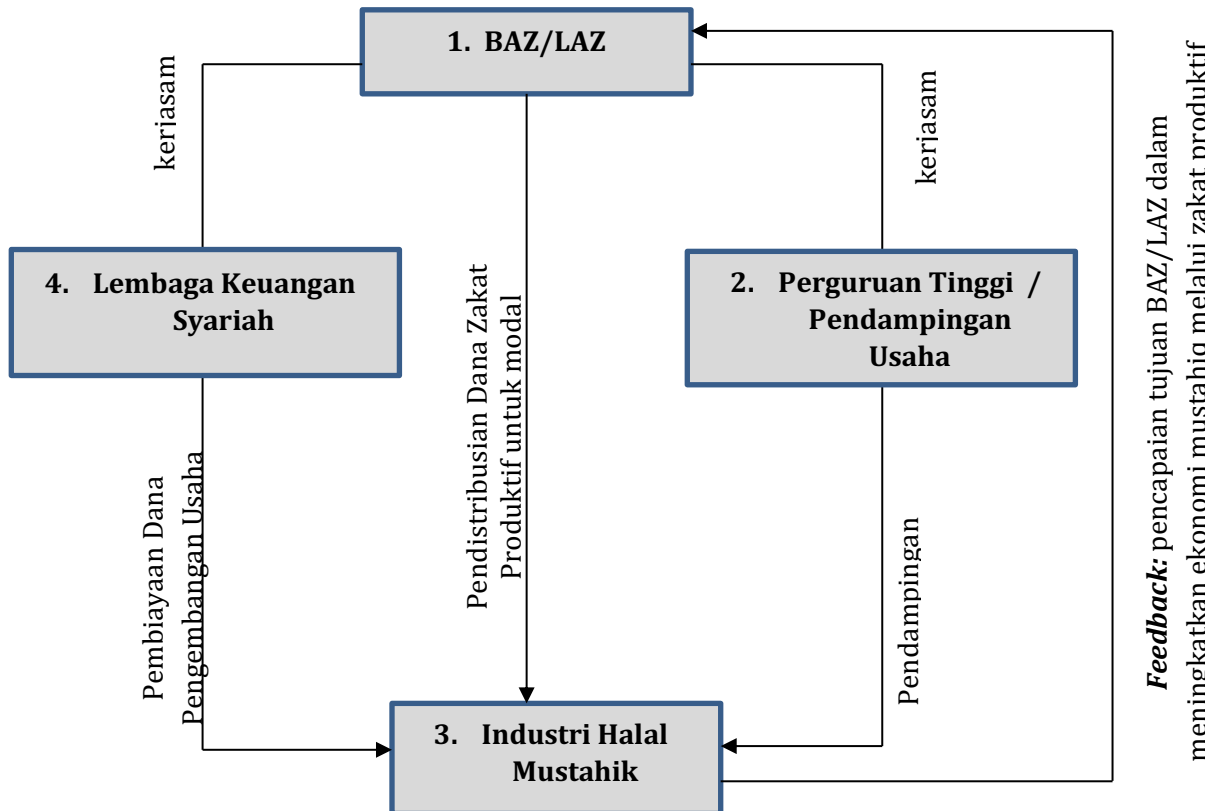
1. BAZ/LAZ

kerjasam

kerjasam

4. Lembaga Keuangan Syariah

Pendistribusian Dana Zakat Produktif untuk modal

2. Perguruan Tinggi / Pendampingan Usaha

Pembiayaan Dana Pengembangan Usaha

Pendampingan

3. Industri Halal Mustahik

***Feedback:*** pencapaian tujuan BAZ/LAZ dalam meningkatkan ekonomi mustahiq melalui zakat produktif